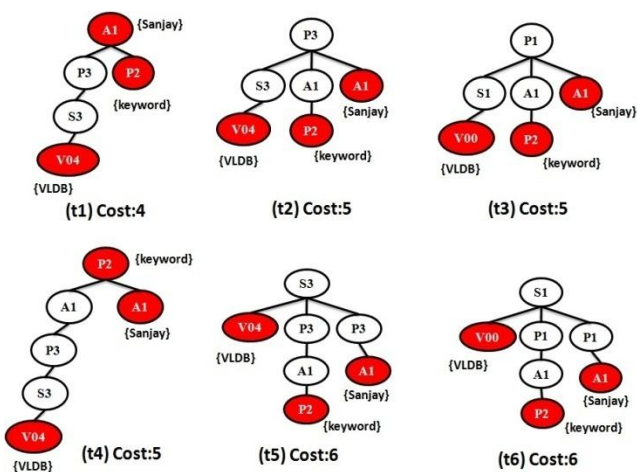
A1 {Sanjay}
P3
P2
{keyword}
S3
V04
{VLDB}
(t1) Cost:4

P3
S3
A1
A1
V04
P2
{Sanjay}
{VLDB}
{keyword}
(t2) Cost:5

P1
S1
A1
A1
V00
P2
{Sanjay}
{VLDB}
{keyword}
(t3) Cost:5

P2 {keyword}
A1
A1
{Sanjay}
P3
S3
V04
{VLDB}
(t4) Cost:5

S3
V04
P3
P3
{VLDB}
A1
A1
P2
{Sanjay}
{keyword}
(t5) Cost:6

S1
V00
P1
P1
{VLDB}
A1
A1
P2
{Sanjay}
{keyword}
(t6) Cost:6